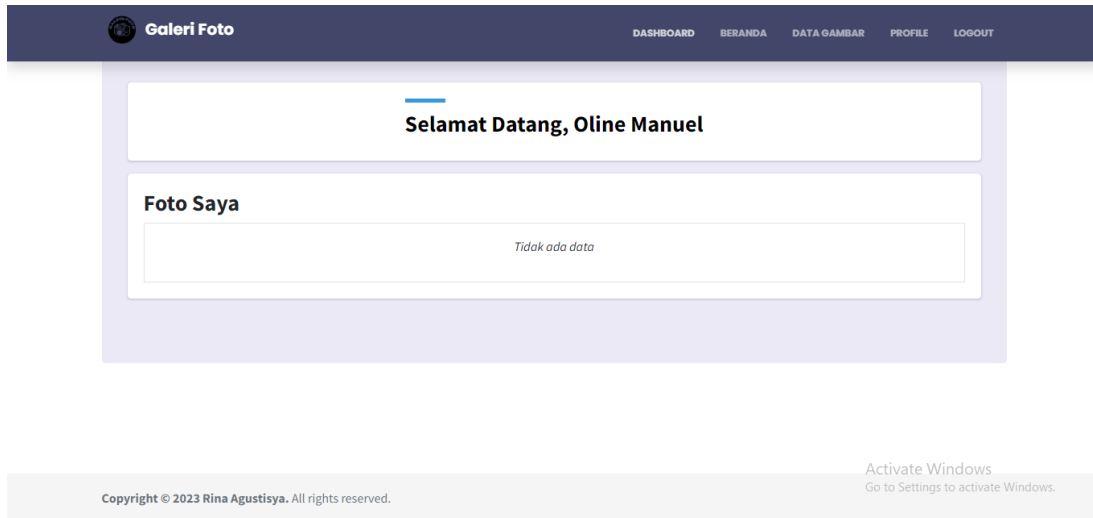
Galeri Foto

DASHBOARD BERANDA DATA GAMBAR PROFILE LOGOUT

Selamat Datang, Oline Manuel

Foto Saya

Tidak ada data

Activate Windows
Go to Settings to activate Windows.

Copyright © 2023 Rina Agustisya. All rights reserved.